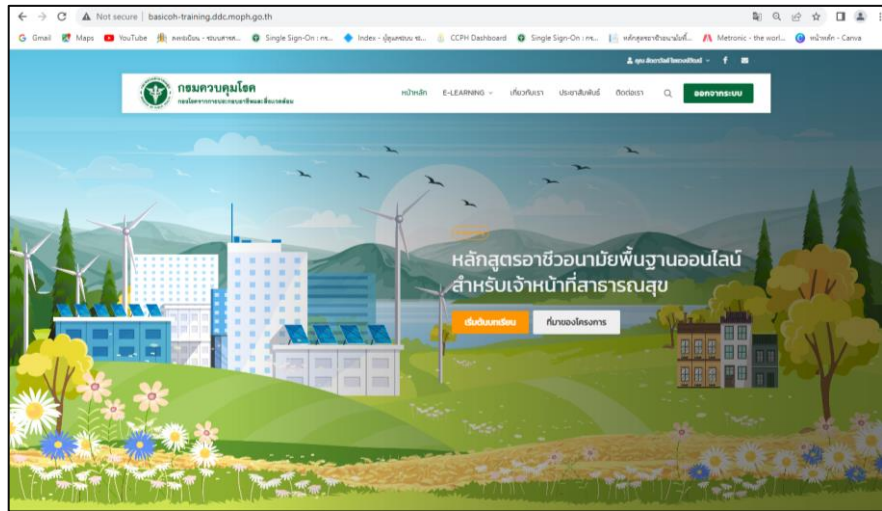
Not secure | basicoh-training.ddc.moph.go.th

Gmail Maps YouTube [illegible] Single Sign-On : กร... Index - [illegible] CCPH Dashboard Single Sign-On : กร... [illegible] Metronic - the worl... หน้าหลัก - Canva

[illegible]

กรมควบคุมโรค
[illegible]

หน้าหลัก E-LEARNING เกี่ยวกับเรา ประชาสัมพันธ์ ติดต่อเรา ออกจากระบบ

หลักสูตรอาชีวอนามัยพื้นฐานออนไลน์
สำหรับเจ้าหน้าที่สาธารณสุข

เริ่มต้นบทเรียน ที่มาของโครงการ